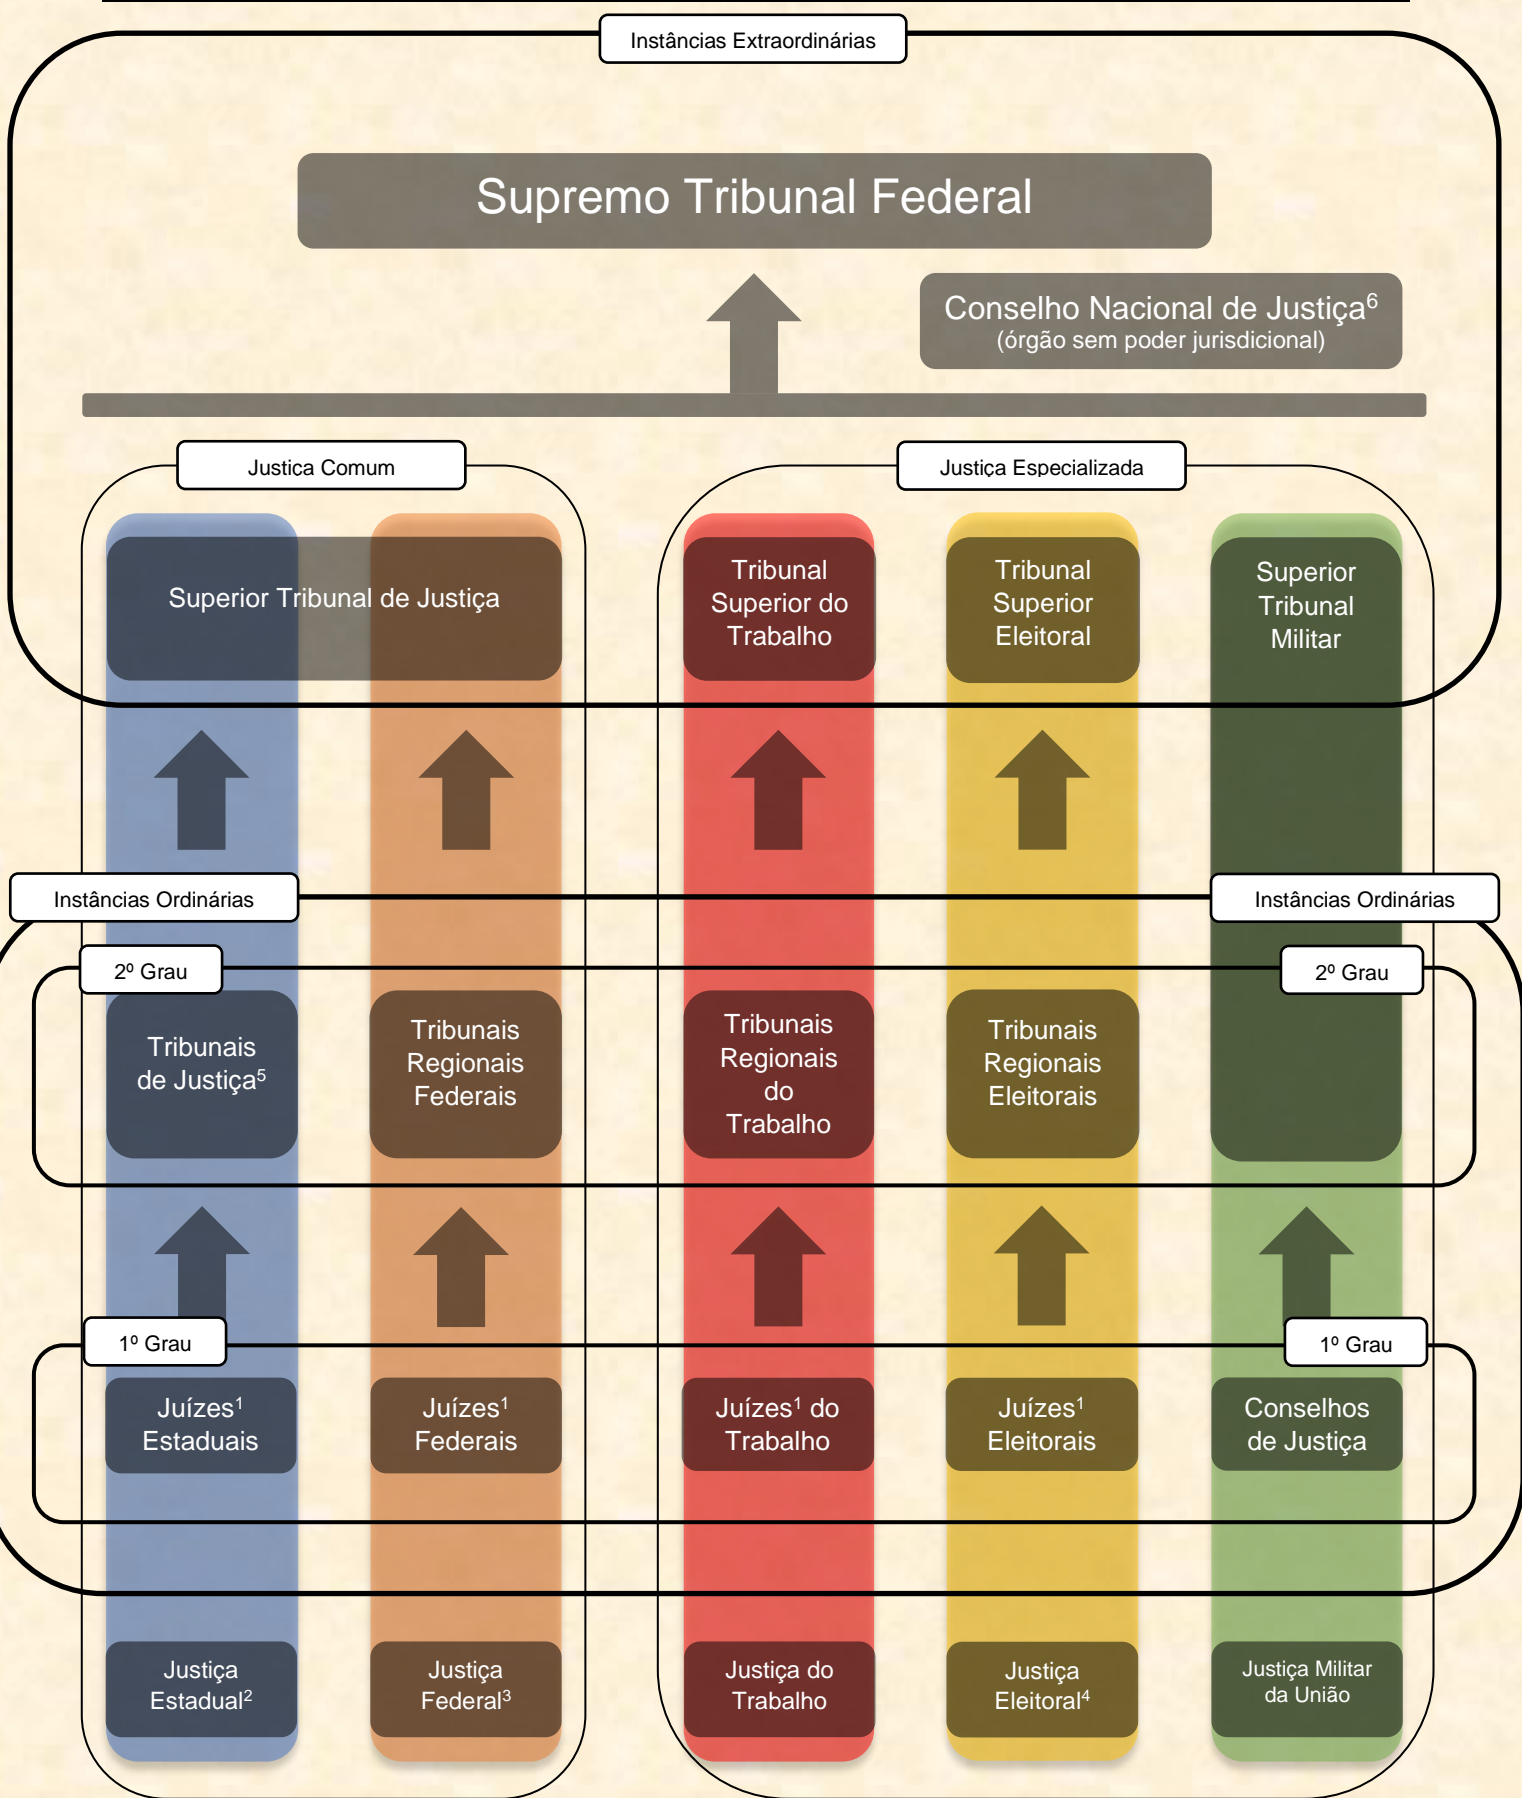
Instâncias Extraordinárias

Supremo Tribunal Federal

Conselho Nacional de Justiça$^6$
(órgão sem poder jurisdicional)

Justica Comum

Justiça Especializada

Superior Tribunal de Justiça

Tribunal Superior do Trabalho

Tribunal Superior Eleitoral

Superior Tribunal Militar

Instâncias Ordinárias

Instâncias Ordinárias

2º Grau

2º Grau

Tribunais de Justiça$^5$

Tribunais Regionais Federais

Tribunais Regionais do Trabalho

Tribunais Regionais Eleitorais

1º Grau

1º Grau

Juízes$^1$ Estaduais

Juízes$^1$ Federais

Juízes$^1$ do Trabalho

Juízes$^1$ Eleitorais

Conselhos de Justiça

Justiça Estadual$^2$

Justiça Federal$^3$

Justiça do Trabalho

Justiça Eleitoral$^4$

Justiça Militar da União